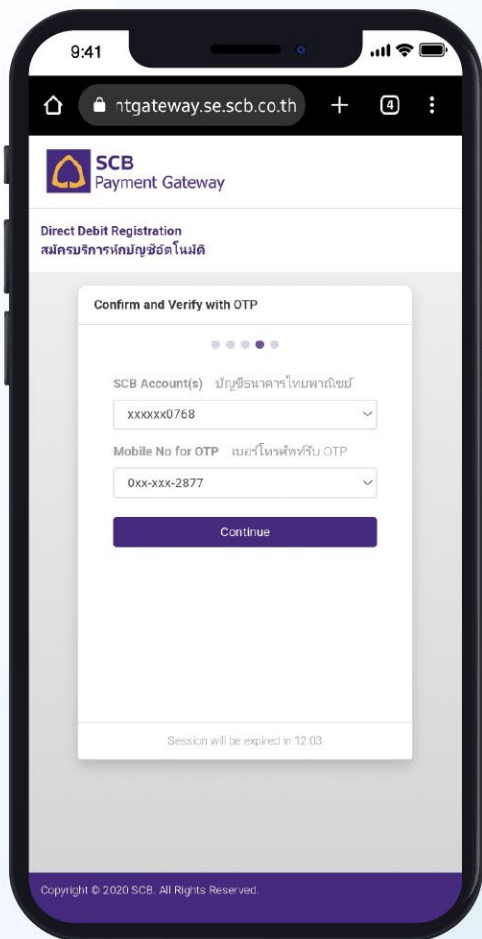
9:41

ntgateway.se.scb.co.th

+

4

SCB
Payment Gateway

Direct Debit Registration
สมัครบริการหักบัญชีอัตโนมัติ

Confirm and Verify with OTP

SCB Account(s) บัญชีธนาคารไทยพาณิชย์

xxxxxx0768

Mobile No for OTP เบอร์โทรศัพท์รับ OTP

0xx-xxx-2877

Continue

Session will be expired in 12:03

Copyright © 2020 SCB. All Rights Reserved.